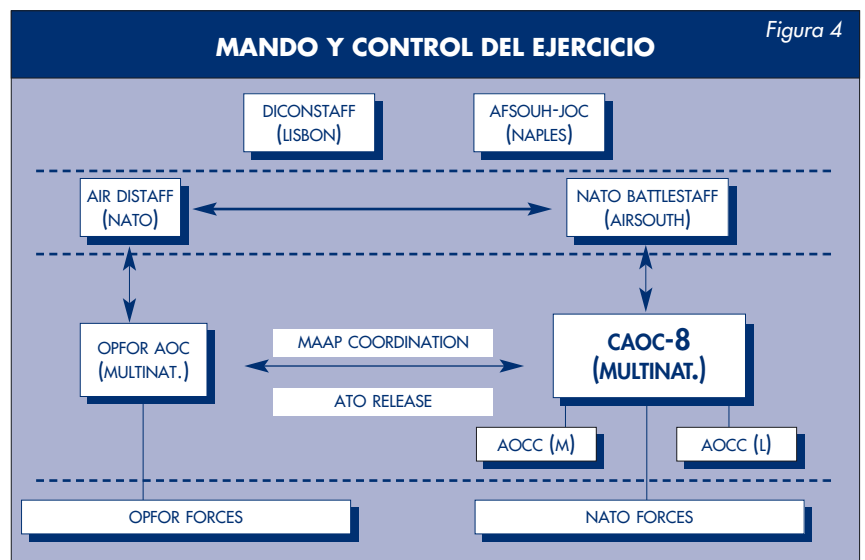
Figura 4

MANDO Y CONTROL DEL EJERCICIO

DICONSTAFF (LISBON)

AFSOUH-JOC (NAPLES)

AIR DISTAFF (NATO)

NATO BATTLESTAFF (AIRSOUTH)

OPFOR AOC (MULTINAT.)

MAAP COORDINATION

ATO RELEASE

CAOC-8 (MULTINAT.)

AOCC (M)

AOCC (L)

OPFOR FORCES

NATO FORCES